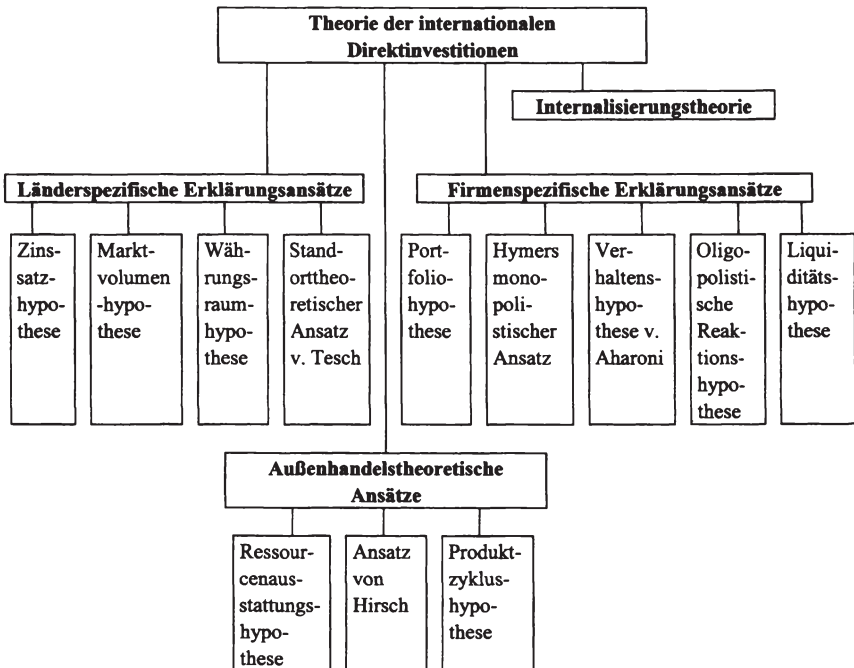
Theorie der internationalen Direktinvestitionen

Internalisierungstheorie

Länderspezifische Erklärungsansätze

Zinssatzhypothese

Marktvolumen-hypothese

Währungsraumhypothese

Standorttheoretischer Ansatz v. Tesch

Firmenspezifische Erklärungsansätze

Portfoliohypothese

Hymers monopolistischer Ansatz

Verhaltenshypothese v. Aharoni

Oligopolistische Reaktionshypothese

Liquiditätshypothese

Außenhandelstheoretische Ansätze

Ressourcenausstattungshypothese

Ansatz von Hirsch

Produktzyklushypothese